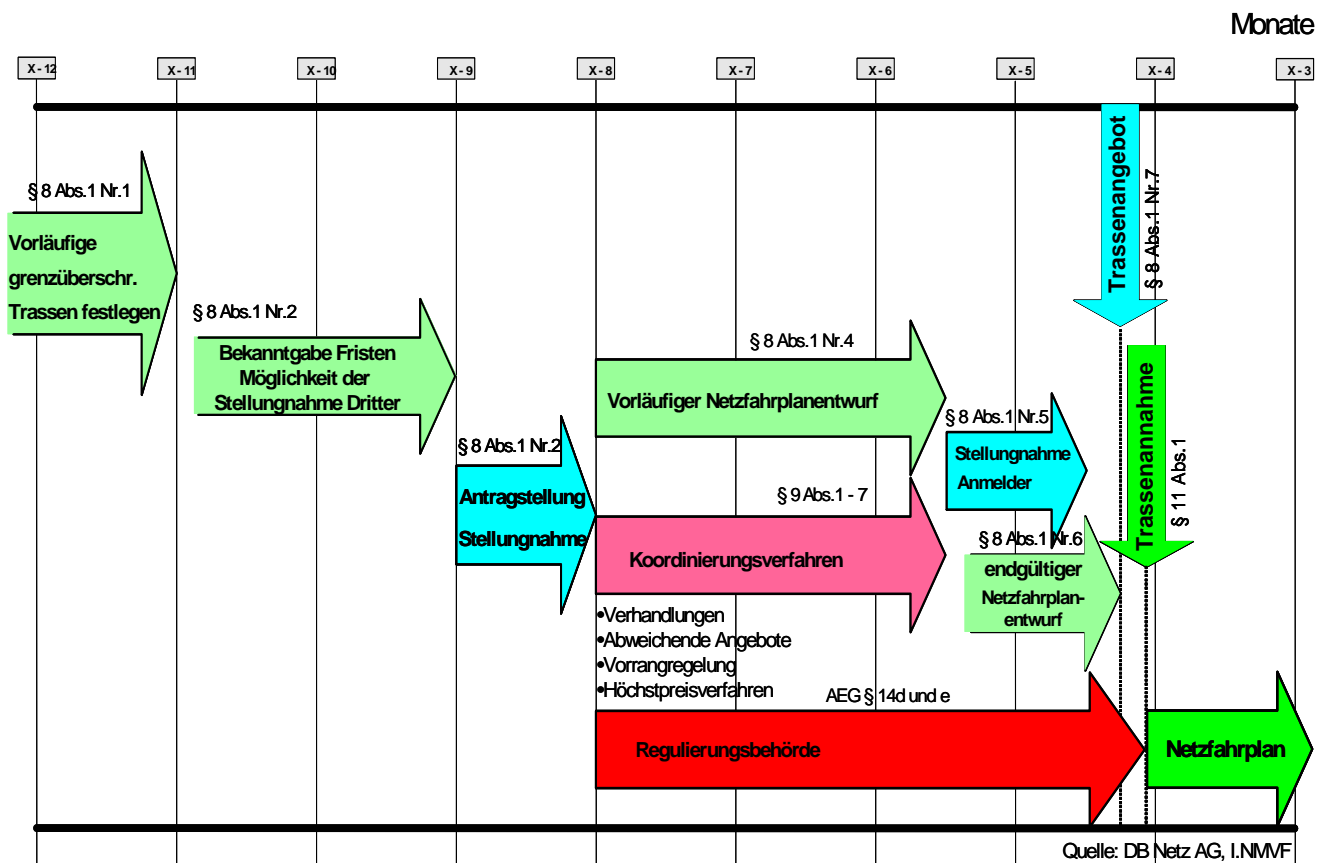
Monate

X - 12
X - 11
X - 10
X - 9
X - 8
X - 7
X - 6
X - 5
X - 4
X - 3

§ 8 Abs.1 Nr.1
Vorläufige grenzüberschr. Trassen festlegen

§ 8 Abs.1 Nr.2
Bekanntgabe Fristen Möglichkeit der Stellungnahme Dritter

§ 8 Abs.1 Nr.2
Antragstellung Stellungnahme

§ 8 Abs.1 Nr.4
Vorläufiger Netzfahrplanentwurf

§ 9 Abs.1 - 7
Koordinierungsverfahren

•Verhandlungen
•Abweichende Angebote
•Vorrangregelung
•Höchstpreisverfahren

AEG § 14d und e
Regulierungsbehörde

§ 8 Abs.1 Nr.5
Stellungnahme Anmelder

§ 8 Abs.1 Nr.6
endgültiger Netzfahrplanentwurf

Trassenangebot
§ 8 Abs.1 Nr.7

Trassenannahme
§ 11 Abs.1

Netzfahrplan

Quelle: DB Netz AG, I.NMVF